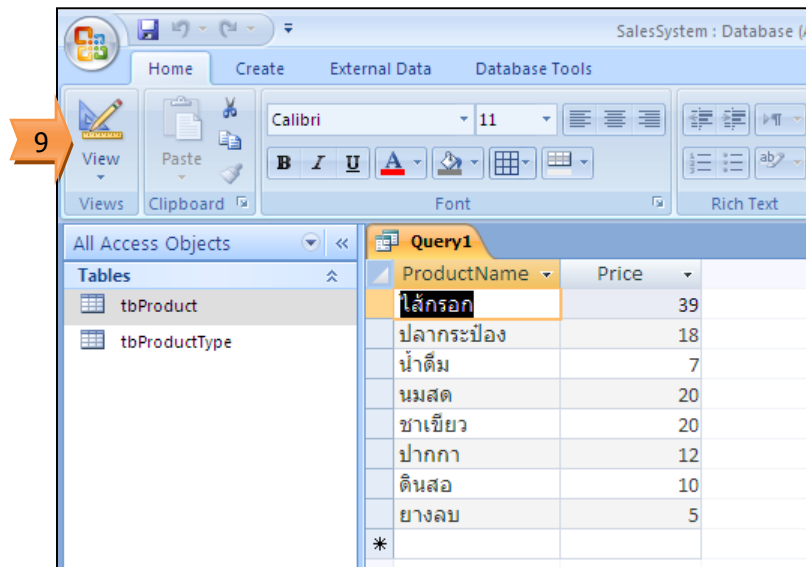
9

SalesSystem : Database (

Home Create External Data Database Tools

View

Paste

Calibri 11

B I U A

Views Clipboard Font Rich Text

All Access Objects

Tables

tbProduct

tbProductType

Query1

| ProductName | Price |
|---|---|
| ไส้กรอก | 39 |
| ปลากระป๋อง | 18 |
| น้ำดื่ม | 7 |
| นมสด | 20 |
| ชาเขียว | 20 |
| ปากกา | 12 |
| ดินสอ | 10 |
| ยางลบ | 5 |
| * | |